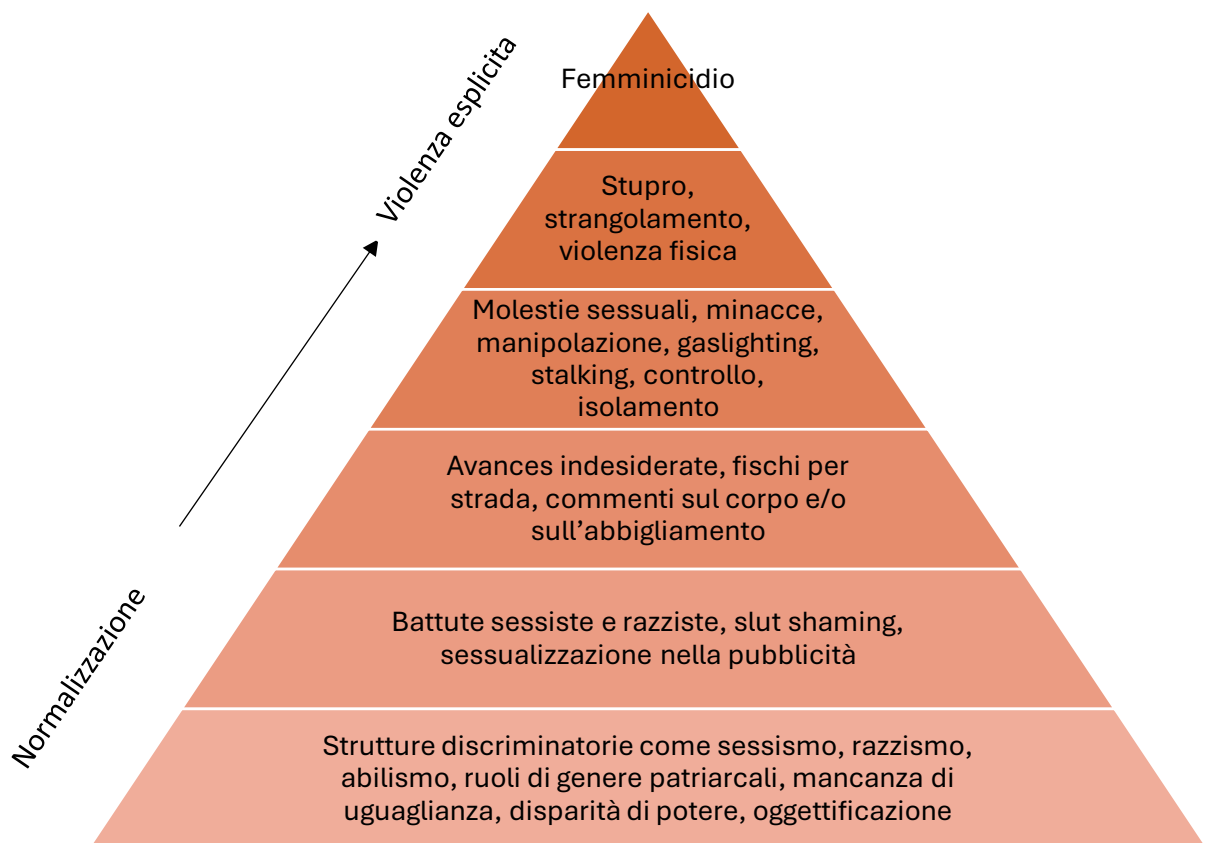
Violenza esplicita

Normalizzazione

Femminicidio

Stupro, strangolamento, violenza fisica

Molestie sessuali, minacce, manipolazione, gaslighting, stalking, controllo, isolamento

Avances indesiderate, fischi per strada, commenti sul corpo e/o sull’abbigliamento

Battute sessiste e razziste, slut shaming, sessualizzazione nella pubblicità

Strutture discriminatorie come sessismo, razzismo, abilismo, ruoli di genere patriarcali, mancanza di uguaglianza, disparità di potere, oggettificazione